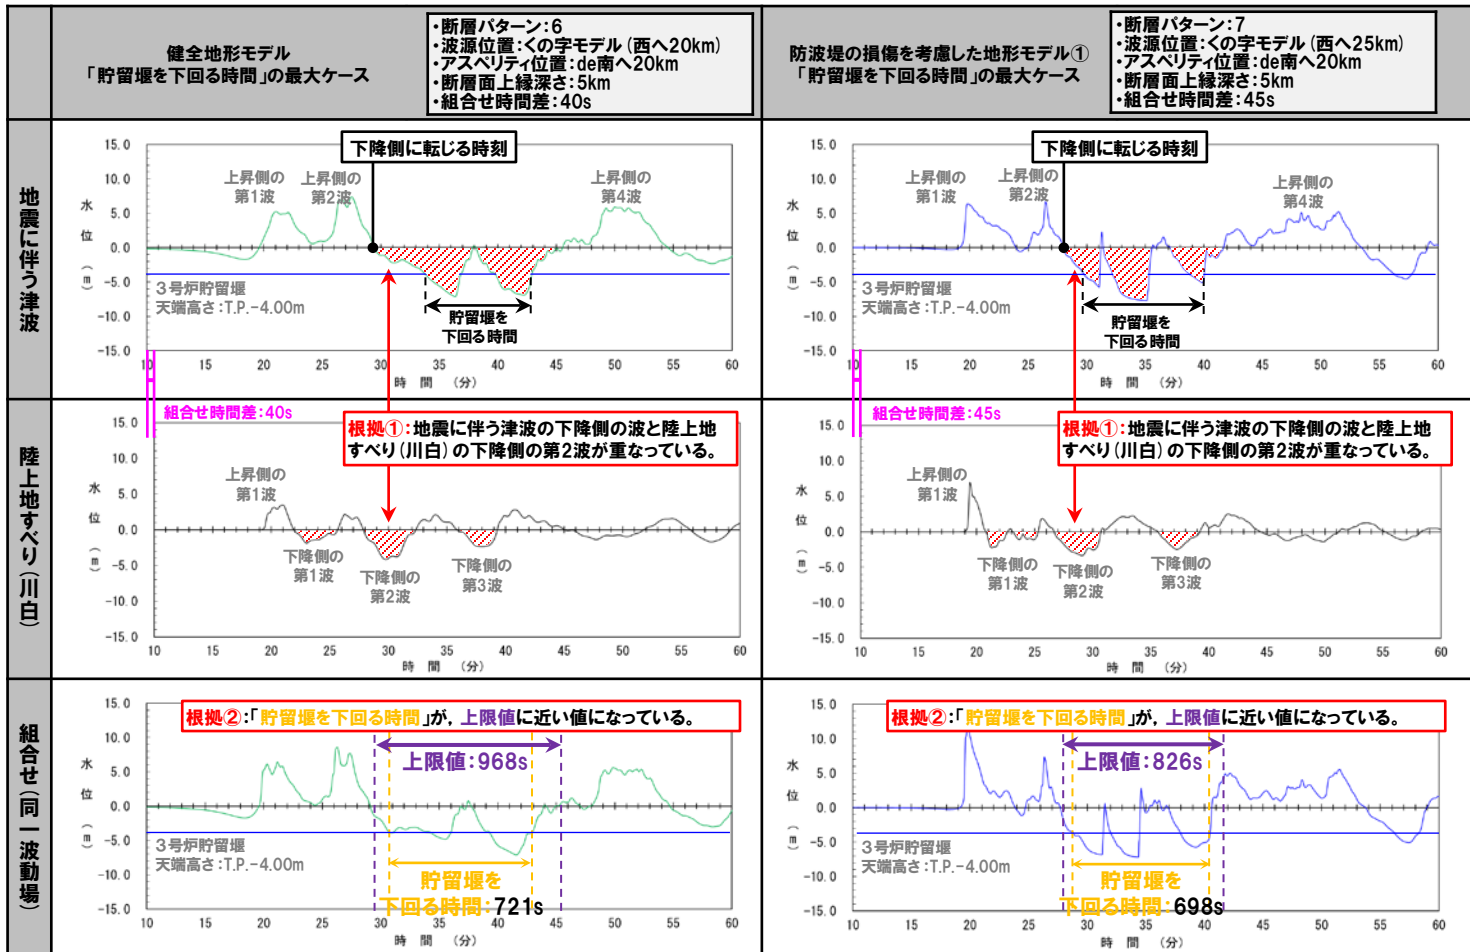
健全地形モデル
「貯留堰を下回る時間」の最大ケース

・断層パターン：6
・波源位置：くの字モデル（西へ20km）
・アスペリティ位置：de南へ20km
・断層面上縁深さ：5km
・組合せ時間差：40s

防波堤の損傷を考慮した地形モデル①
「貯留堰を下回る時間」の最大ケース

・断層パターン：7
・波源位置：くの字モデル（西へ25km）
・アスペリティ位置：de南へ20km
・断層面上縁深さ：5km
・組合せ時間差：45s

地震に伴う津波

下降側に転じる時刻
上昇側の第1波
上昇側の第2波
上昇側の第4波
3号炉貯留堰
天端高さ：T.P.-4.00m
貯留堰を下回る時間
水位（m）
15.0 10.0 5.0 0.0 -5.0 -10.0 -15.0
10 15 20 25 30 35 40 45 50 55 60
時間（分）

下降側に転じる時刻
上昇側の第1波
上昇側の第2波
上昇側の第4波
3号炉貯留堰
天端高さ：T.P.-4.00m
貯留堰を下回る時間
水位（m）
15.0 10.0 5.0 0.0 -5.0 -10.0 -15.0
10 15 20 25 30 35 40 45 50 55 60
時間（分）

陸上地すべり（川白）

組合せ時間差：40s
根拠①：地震に伴う津波の下降側の波と陸上地すべり（川白）の下降側の第2波が重なっている。
上昇側の第1波
下降側の第1波
下降側の第2波
下降側の第3波
水位（m）
15.0 10.0 5.0 0.0 -5.0 -10.0 -15.0
10 15 20 25 30 35 40 45 50 55 60
時間（分）

組合せ時間差：45s
根拠①：地震に伴う津波の下降側の波と陸上地すべり（川白）の下降側の第2波が重なっている。
上昇側の第1波
下降側の第1波
下降側の第2波
下降側の第3波
水位（m）
15.0 10.0 5.0 0.0 -5.0 -10.0 -15.0
10 15 20 25 30 35 40 45 50 55 60
時間（分）

組合せ（同一波動場）

根拠②：「貯留堰を下回る時間」が，上限値に近い値になっている。
上限値：968s
3号炉貯留堰
天端高さ：T.P.-4.00m
貯留堰を下回る時間：721s
水位（m）
15.0 10.0 5.0 0.0 -5.0 -10.0 -15.0
10 15 20 25 30 35 40 45 50 55 60
時間（分）

根拠②：「貯留堰を下回る時間」が，上限値に近い値になっている。
上限値：826s
3号炉貯留堰
天端高さ：T.P.-4.00m
貯留堰を下回る時間：698s
水位（m）
15.0 10.0 5.0 0.0 -5.0 -10.0 -15.0
10 15 20 25 30 35 40 45 50 55 60
時間（分）